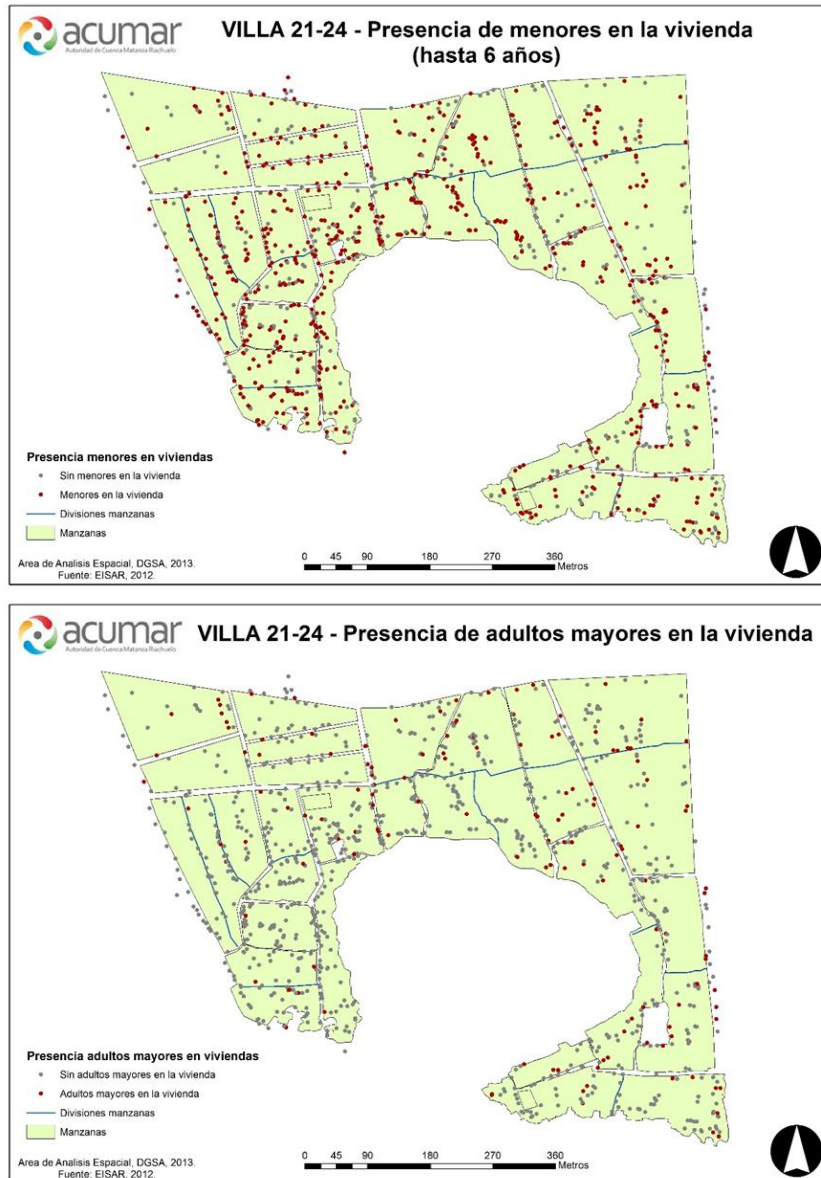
acumar
Autoridad de Cuenca Matanza Riachuelo

VILLA 21-24 - Presencia de menores en la vivienda (hasta 6 años)

Presencia menores en viviendas
Sin menores en la vivienda
Menores en la vivienda
Divisiones manzanas
Manzanas

Area de Analisis Espacial, DGSA, 2013.
Fuente: EISAR, 2012.

0 45 90 180 270 360
Metros

acumar
Autoridad de Cuenca Matanza Riachuelo

VILLA 21-24 - Presencia de adultos mayores en la vivienda

Presencia adultos mayores en viviendas
Sin adultos mayores en la vivienda
Adultos mayores en la vivienda
Divisiones manzanas
Manzanas

Area de Analisis Espacial, DGSA, 2013.
Fuente: EISAR, 2012.

0 45 90 180 270 360
Metros